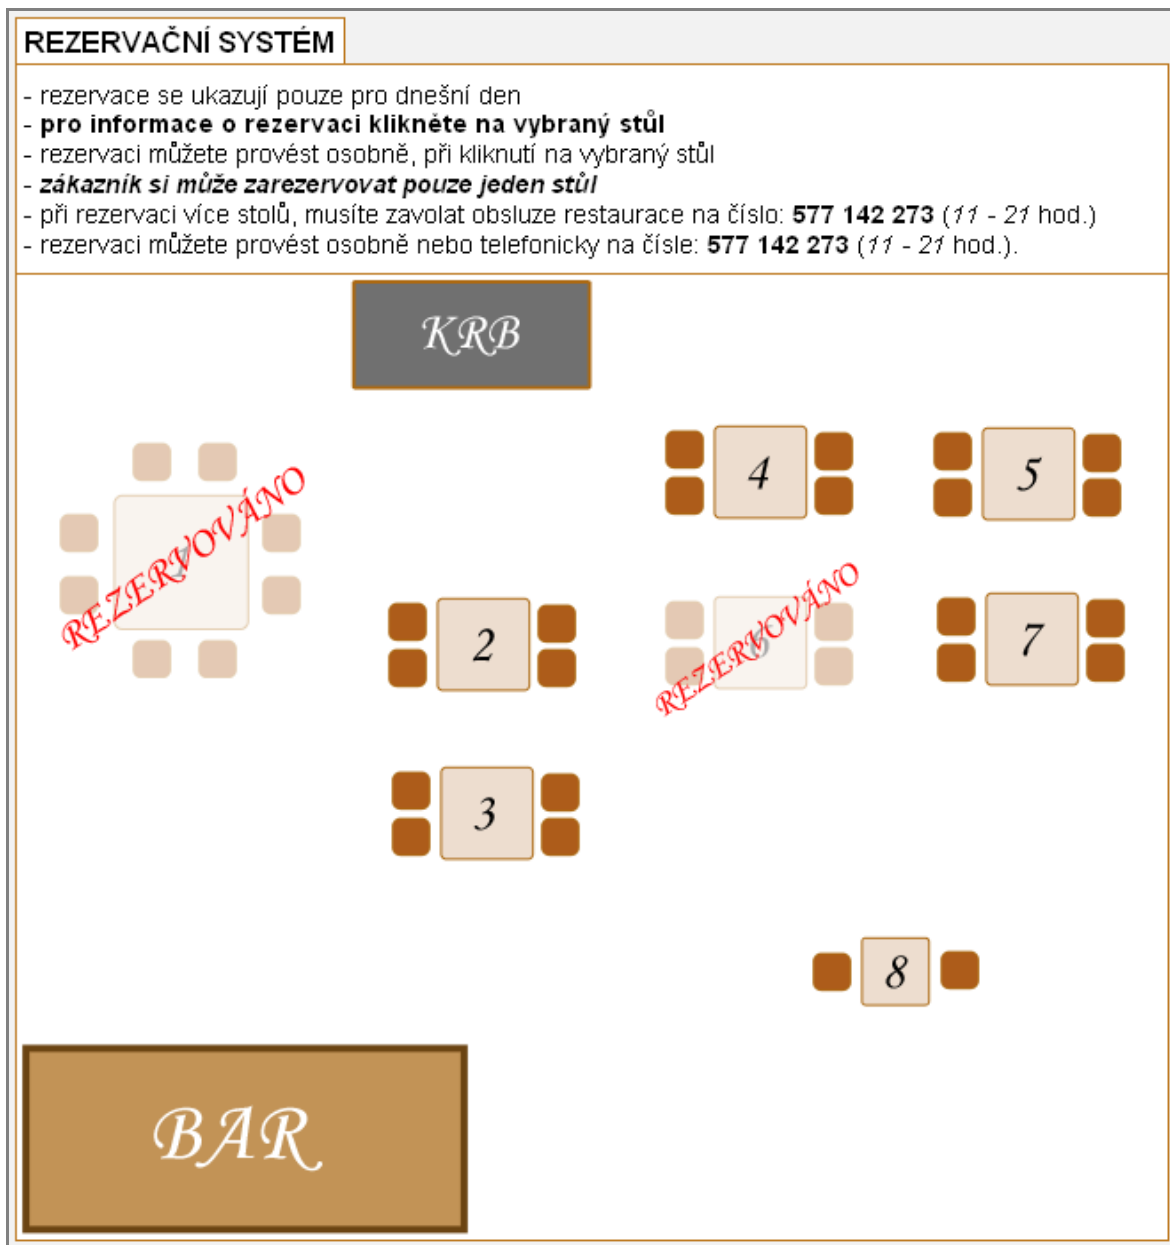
REZERVAČNÍ SYSTÉM

- rezervace se ukazují pouze pro dnešní den
- **pro informace o rezervaci klikněte na vybraný stůl**
- rezervaci můžete provést osobně, při kliknutí na vybraný stůl
- ***zákazník si může zarezervovat pouze jeden stůl***
- při rezervaci více stolů, musíte zavolat obsluze restaurace na číslo: **577 142 273** (*11 - 21* hod.)
- rezervaci můžete provést osobně nebo telefonicky na čísle: **577 142 273** (*11 - 21* hod.).

KRB

REZERVOVÁNO

4

5

2

REZERVOVÁNO

7

3

8

BAR